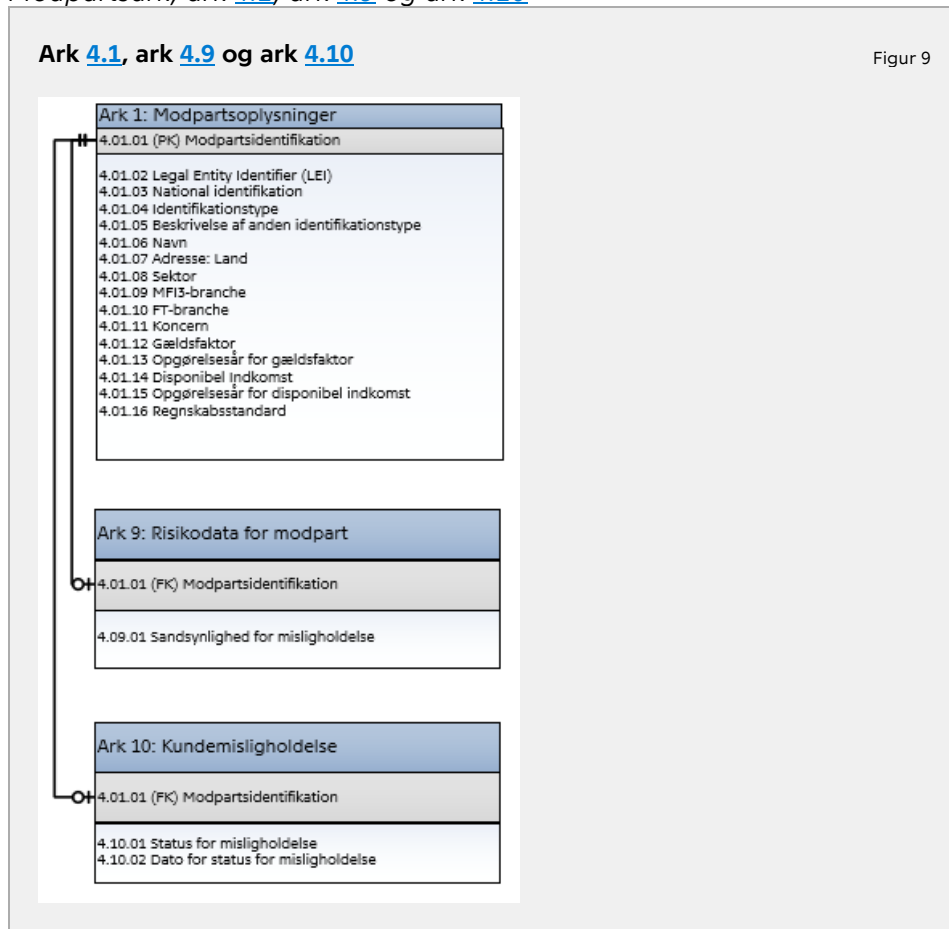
Ark 4.1, ark 4.9 og ark 4.10

Figur 9

Ark 1: Modpartsoplysninger

4.01.01 (PK) Modpartsidentifikation

4.01.02 Legal Entity Identifier (LEI)
4.01.03 National identifikation
4.01.04 Identifikationstype
4.01.05 Beskrivelse af anden identifikationstype
4.01.06 Navn
4.01.07 Adresse: Land
4.01.08 Sektor
4.01.09 MFI3-branche
4.01.10 FT-branche
4.01.11 Koncern
4.01.12 Gældsfaktor
4.01.13 Opgørelsesår for gældsfaktor
4.01.14 Disponibel Indkomst
4.01.15 Opgørelsesår for disponibel indkomst
4.01.16 Regnskabsstandard

Ark 9: Risikodata for modpart

4.01.01 (FK) Modpartsidentifikation

4.09.01 Sandsynlighed for misligholdelse

Ark 10: Kundemisligholdelse

4.01.01 (FK) Modpartsidentifikation

4.10.01 Status for misligholdelse
4.10.02 Dato for status for misligholdelse